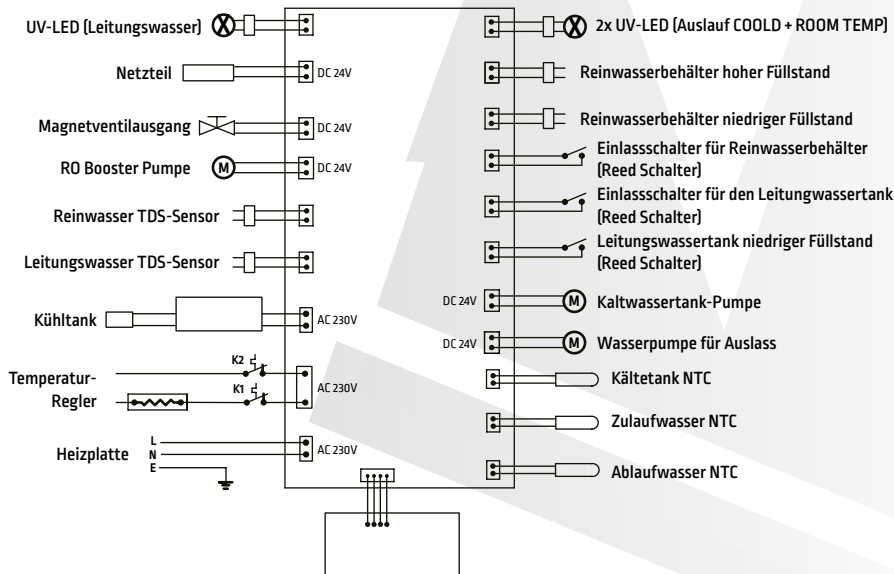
UV-LED (Leitungswasser)

Netzteil

DC 24V

Magnetventilausgang

DC 24V

RO Booster Pumpe

M

DC 24V

Reinwasser TDS-Sensor

Leitungswasser TDS-Sensor

Kühltank

AC 230V

K2

Temperatur-Regler

K1

AC 230V

L
N
E

Heizplatte

AC 230V

2x UV-LED (Auslauf COOLD + ROOM TEMP)

Reinwasserbehälter hoher Füllstand

Reinwasserbehälter niedriger Füllstand

Einlassschalter für Reinwasserbehälter (Reed Schalter)

Einlassschalter für den Leitungwassertank (Reed Schalter)

Leitungswassertank niedriger Füllstand (Reed Schalter)

DC 24V

M

Kaltwassertank-Pumpe

DC 24V

M

Wasserpumpe für Auslass

Kältetank NTC

Zulaufwasser NTC

Ablaufwasser NTC